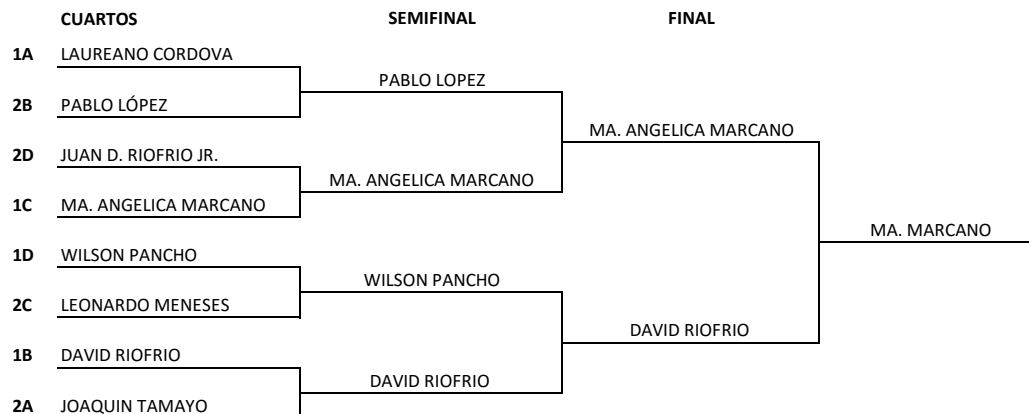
CUARTOS SEMIFINAL FINAL

1A LAUREANO CORDOVA

2B PABLO LÓPEZ

2D JUAN D. RIOFRIO JR.

1C MA. ANGELICA MARCANO

1D WILSON PANCHO

2C LEONARDO MENESES

1B DAVID RIOFRIO

2A JOAQUIN TAMAYO

PABLO LOPEZ

MA. ANGELICA MARCANO

WILSON PANCHO

DAVID RIOFRIO

MA. ANGELICA MARCANO

DAVID RIOFRIO

MA. MARCANO